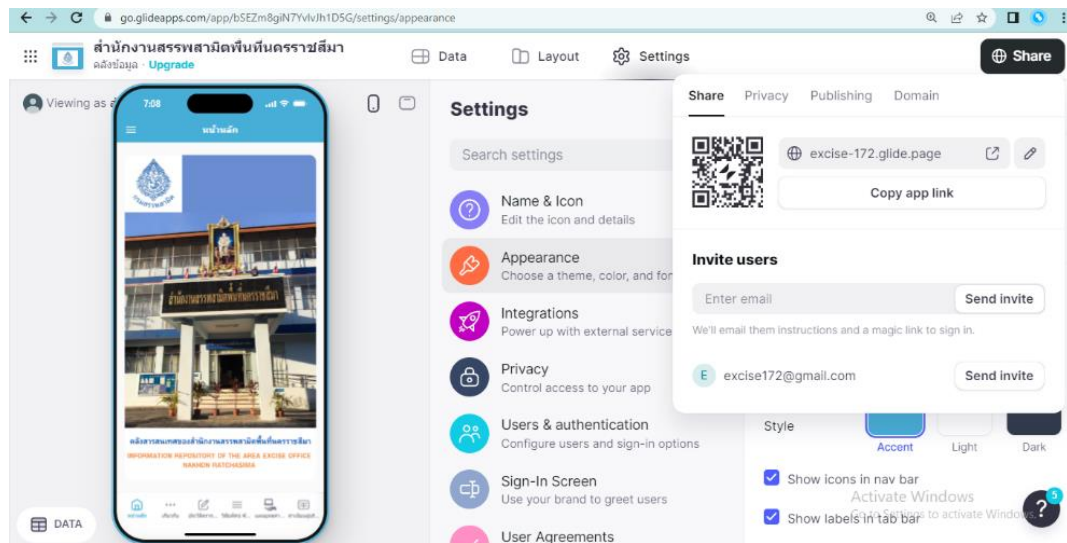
go.glideapps.com/app/bSEZm8giN7YvlvJh1D5G/settings/appearance

สำนักงานสรรพสามิตพื้นที่นครราชสีมา
คลังข้อมูล · Upgrade

Data
Layout
Settings
Share

Viewing as a

7:08
หน้าหลัก

คลังสารสนเทศของสำนักงานสรรพสามิตพื้นที่นครราชสีมา
INFORMATION REPOSITORY OF THE AREA EXCISE OFFICE NAKHON RATCHASIMA

DATA

Settings

Search settings

Name & Icon
Edit the icon and details

Appearance
Choose a theme, color, and fon

Integrations
Power up with external service

Privacy
Control access to your app

Users & authentication
Configure users and sign-in options

Sign-In Screen
Use your brand to greet users

User Agreements

Share Privacy Publishing Domain

excise-172.glide.page

Copy app link

Invite users

Enter email
Send invite

We'll email them instructions and a magic link to sign in.

E excise172@gmail.com
Send invite

Style
Accent Light Dark

Show icons in nav bar
Show labels in tab bar

Activate Windows
Go to Settings to activate Windows.